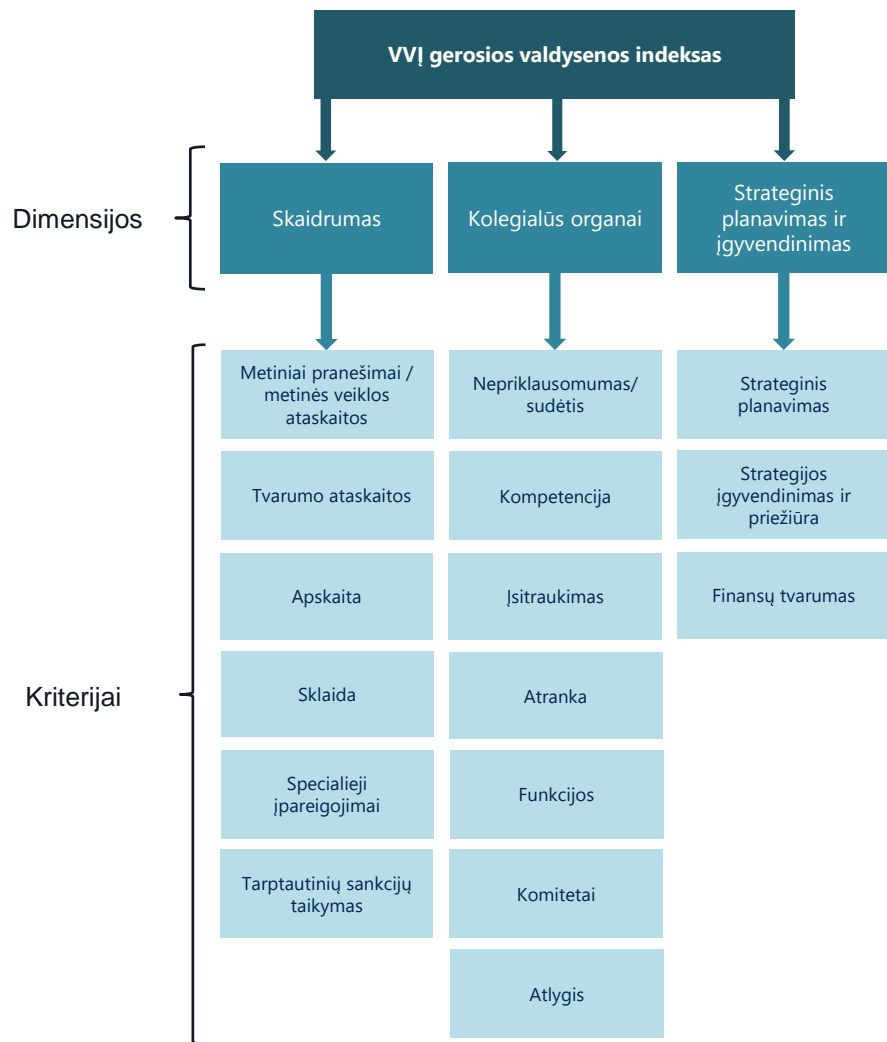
VVĮ gerosios valdysenos indeksas

Dimensijos

Skaidrumas

Kolegialūs organai

Strateginis planavimas ir įgyvendinimas

Kriterijai

Metiniai pranešimai / metinės veiklos ataskaitos

Tvarumo ataskaitos

Apskaita

Sklaida

Specialieji įpareigojimai

Tarptautinių sankcijų taikymas

Nepriklausomumas/ sudėtis

Kompetencija

Įsitraukimas

Atranka

Funkcijos

Komitetai

Atlygis

Strateginis planavimas

Strategijos įgyvendinimas ir priežiūra

Finansų tvarumas